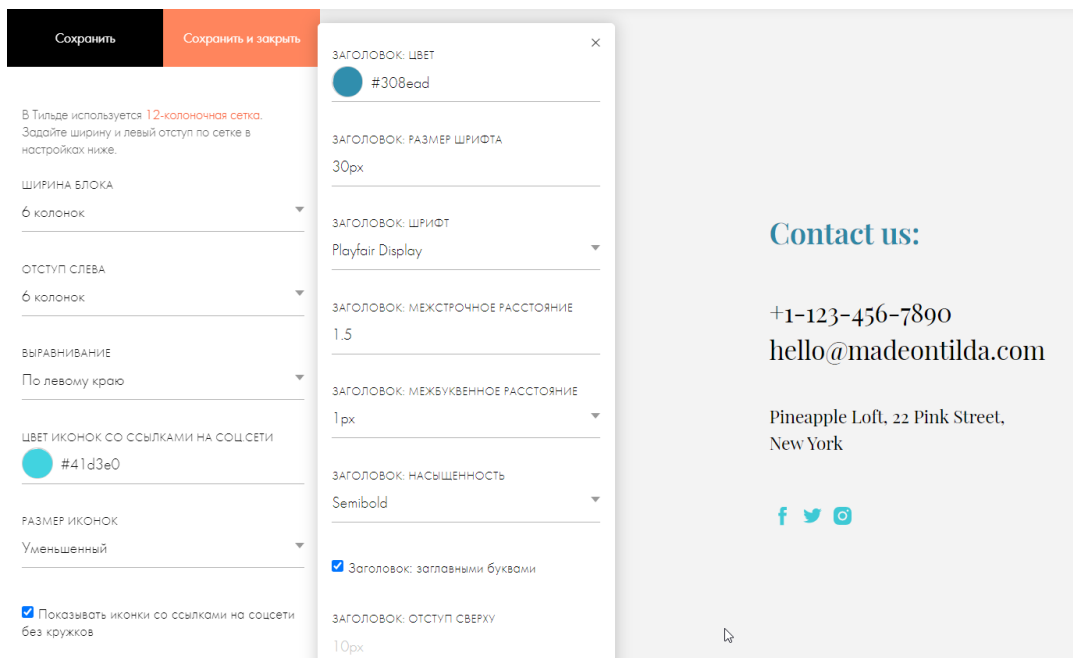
Сохранить
Сохранить и закрыть

В Тильде используется 12-колоночная сетка. Задайте ширину и левый отступ по сетке в настройках ниже.

ШИРИНА БЛОКА
6 колонок

ОТСТУП СЛЕВА
6 колонок

ВЫРАВНИВАНИЕ
По левому краю

ЦВЕТ ИКОНОК СО ССЫЛКАМИ НА СОЦ СЕТИ
#41d3e0

РАЗМЕР ИКОНОК
Уменьшенный

Показывать иконки со ссылками на соцсети без кружков

×
ЗАГОЛОВОК: ЦВЕТ
#308ead

ЗАГОЛОВОК: РАЗМЕР ШРИФТА
30px

ЗАГОЛОВОК: ШРИФТ
Playfair Display

ЗАГОЛОВОК: МЕЖСТРОЧНОЕ РАССТОЯНИЕ
1.5

ЗАГОЛОВОК: МЕЖБУКВЕННОЕ РАССТОЯНИЕ
1px

ЗАГОЛОВОК: НАСЫЩЕННОСТЬ
Semibold

Заголовок: заглавными буквами

ЗАГОЛОВОК: ОТСТУП СВЕРХУ
10px

Contact us:

+1-123-456-7890
hello@madeontilda.com

Pineapple Loft, 22 Pink Street, New York